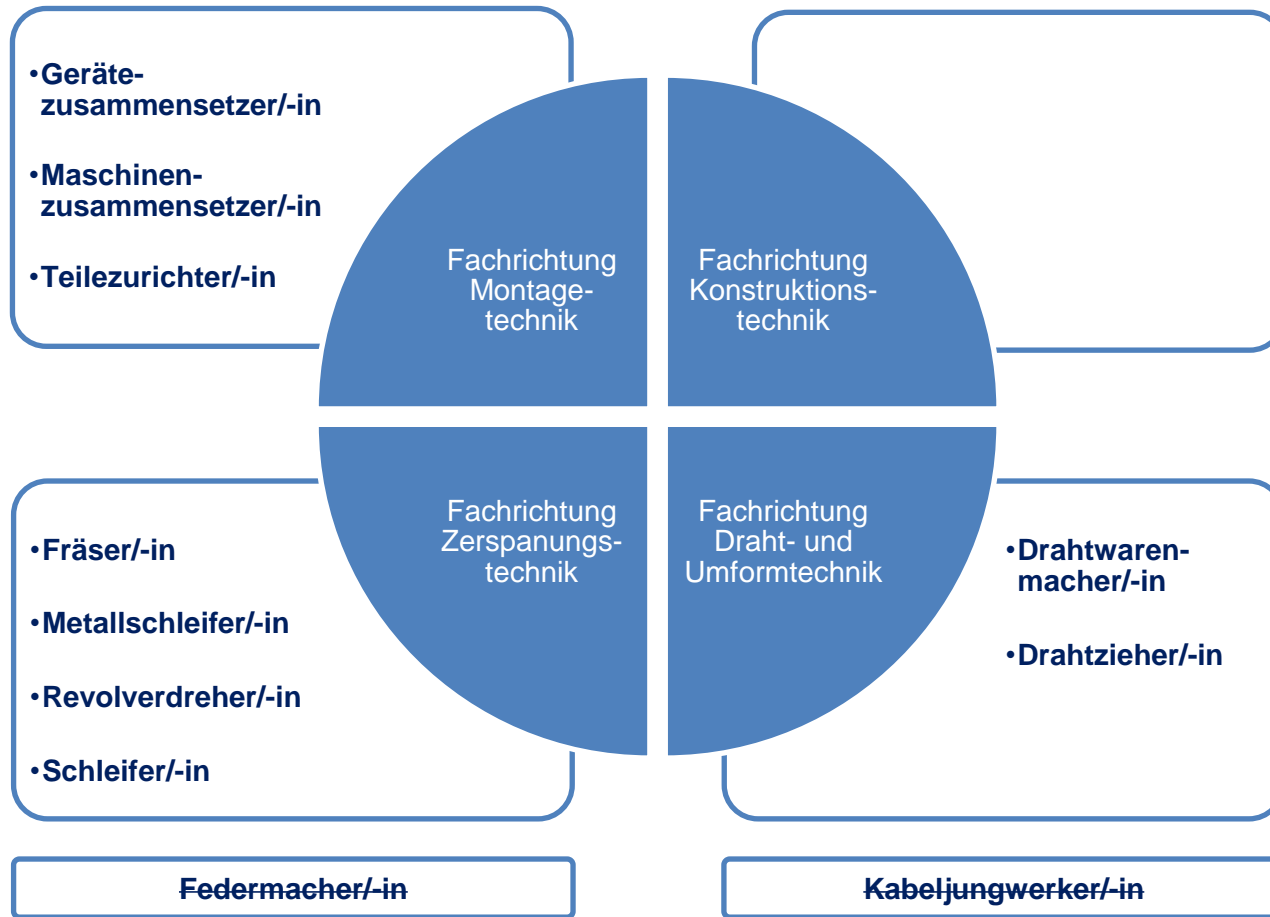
•Geräte-zusammensetzer/-in

•Maschinen-zusammensetzer/-in

•Teilezurichter/-in

Fachrichtung Montagetechnik

Fachrichtung Konstruktionstechnik

Fachrichtung Zerspanungstechnik

Fachrichtung Draht- und Umformtechnik

•Fräser/-in

•Metallschleifer/-in

•Revolverdreher/-in

•Schleifer/-in

•Drahtwaren-macher/-in

•Drahtzieher/-in

~~Federmacher/-in~~

~~Kabeljungwerker/-in~~